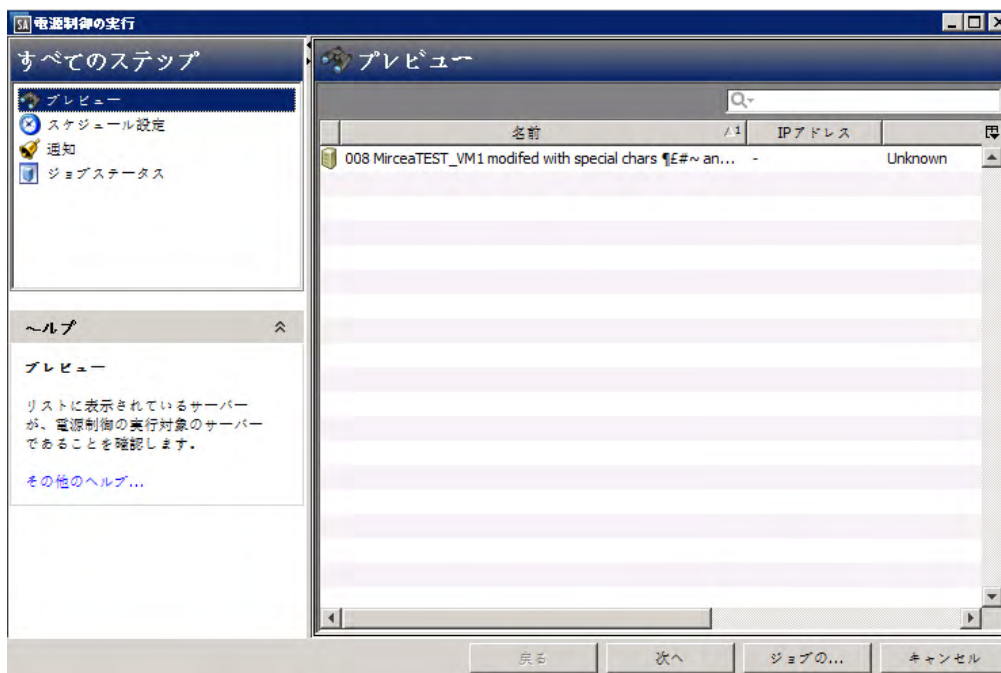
SA 電源制御の実行

すべてのステップ

プレビュー
スケジュール設定
通知
ジョブステータス

ヘルプ

プレビュー

リストに表示されているサーバーが、電源制御の実行対象のサーバーであることを確認します。

その他のヘルプ...

プレビュー

| 名前 | IPアドレス | |
|---|---|---|
| 008 MirceaTEST_VM1 modifed with special chars ¶£#~ an... | - | Unknown |

戻る　次へ　ジョブの...　キャンセル